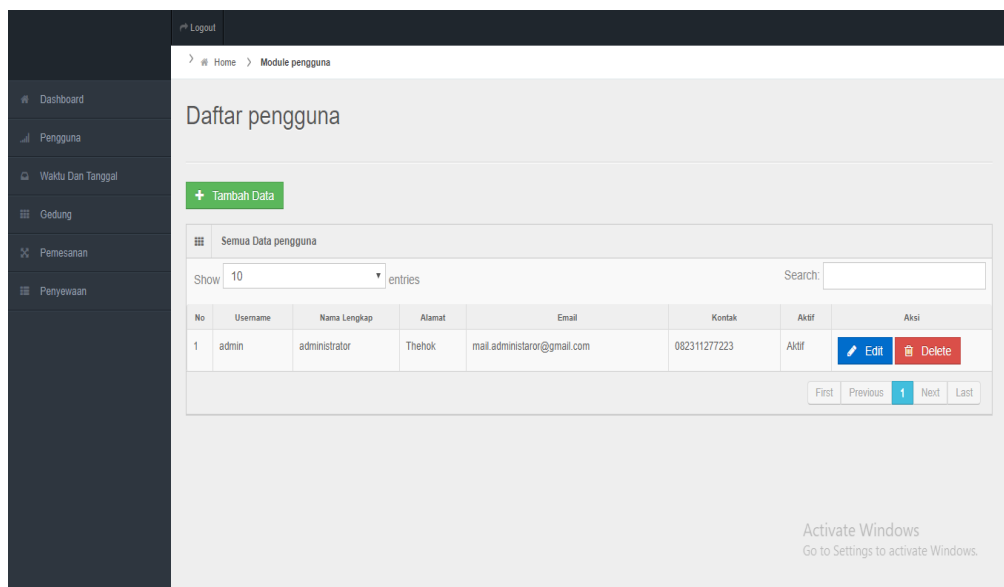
Logout

Home 〉 Module pengguna

Dashboard
Pengguna
Waktu Dan Tanggal
Gedung
Pemesanan
Penyewaan

Daftar pengguna

+ Tambah Data

Semua Data pengguna

Show 10 entries

Search:

| No | Username | Nama Lengkap | Alamat | Email | Kontak | Aktif | Aksi |
|---|---|---|---|---|---|---|---|
| 1 | admin | administrator | Thehok | mail.administaror@gmail.com | 082311277223 | Aktif | Edit Delete |

First Previous 1 Next Last

Activate Windows
Go to Settings to activate Windows.